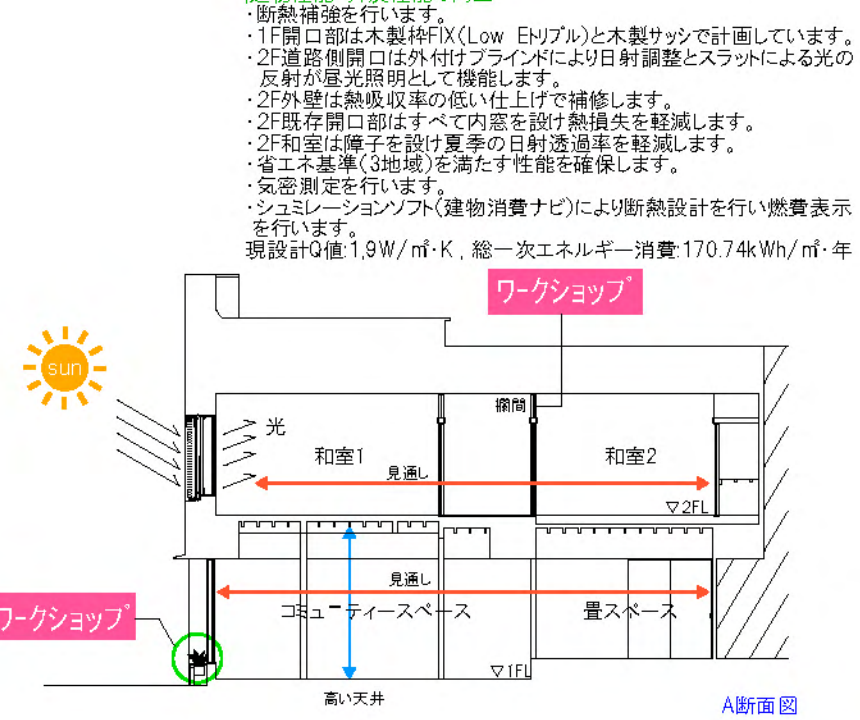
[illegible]
・断熱補強を行います。
・1F開口部は木製枠FIX(Low Eトリプル)と木製サッシで計画しています。
・2F道路側開口は外付けブラインドにより日射調整とスラットによる光の反射が昼光照明として機能します。
・2F外壁は熱吸収率の低い仕上げで補修します。
・2F既存開口部はすべて内窓を設け熱損失を軽減します。
・2F和室は障子を設け夏季の日射透過率を軽減します。
・省エネ基準(3地域)を満たす性能を確保します。
・気密測定を行います。
・シュミレーションソフト(建物消費ナビ)により断熱設計を行い燃費表示を行います。
現設計Q値:1,9W/㎡・K , 総一次エネルギー消費:170.74kWh/㎡・年

ワークショップ

sun
欄間
光
和室1
和室2
見通し
▽2FL
見通し
ワークショップ
コミューティースペース
畳スペース
▽1FL
高い天井
A断面図